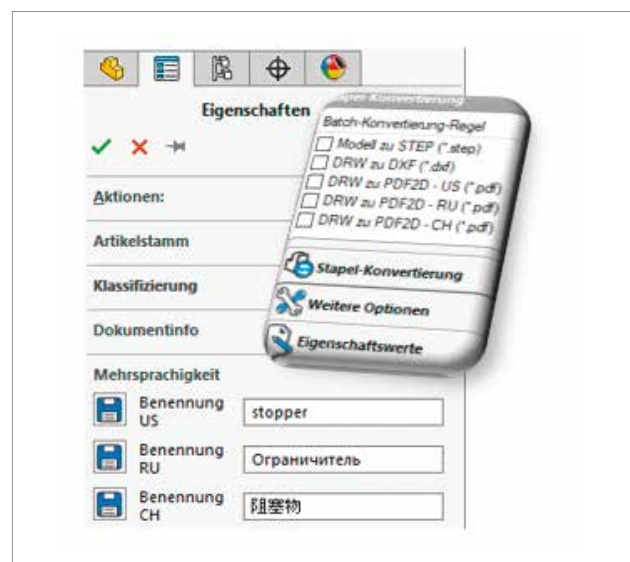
Eigenschaften

Stapel-Konvertierung

Batch-Konvertierung-Regel

Modell zu STEP (*.step)

DRW zu DXF (*.dxf)

DRW zu PDF2D - US (*.pdf)

DRW zu PDF2D - RU (*.pdf)

DRW zu PDF2D - CH (*.pdf)

Stapel-Konvertierung

Weitere Optionen

Eigenschaftswerte

Aktionen:

Artikelstamm

Klassifizierung

Dokumentinfo

Mehrsprachigkeit

Benennung US stopper

Benennung RU Ограничитель

Benennung CH 阻塞物